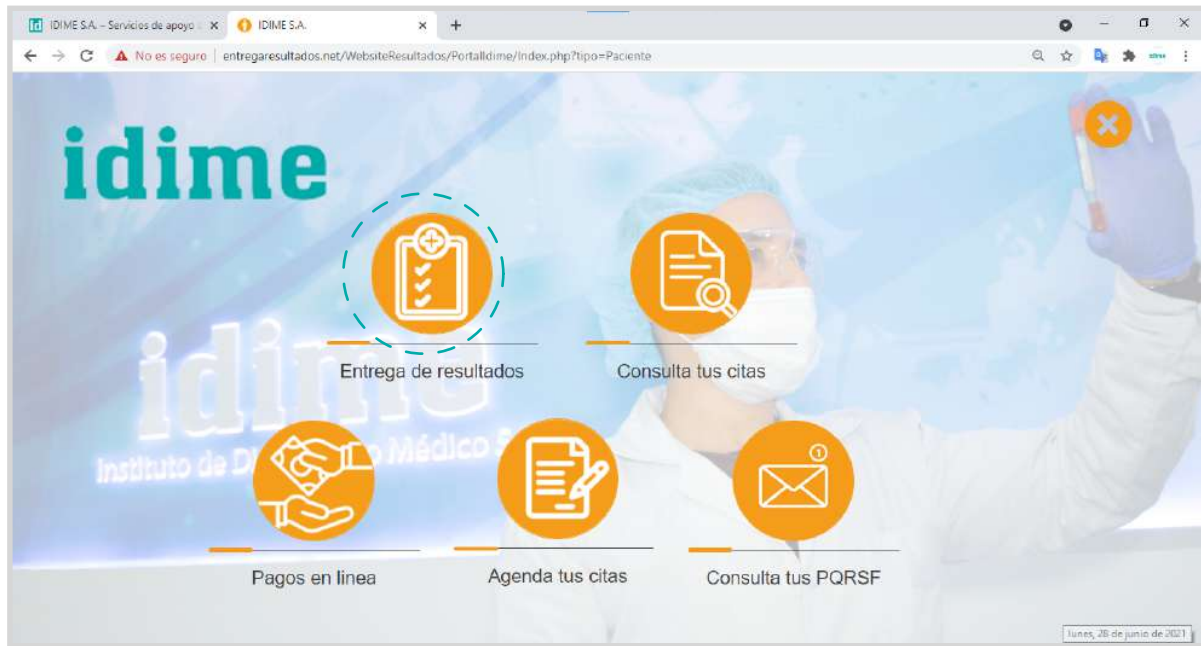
IDIME S.A. – Servicios de apoyo × IDIME S.A. × +

No es seguro | entregaresultados.net/WebsiteResultados/PortalIdime/Index.php?tipo=Paciente

idime

Entrega de resultados

Consulta tus citas

idime
Instituto de D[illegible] Médico S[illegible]

Pagos en linea

Agenda tus citas

Consulta tus PQRSF

lunes, 28 de junio de 2021